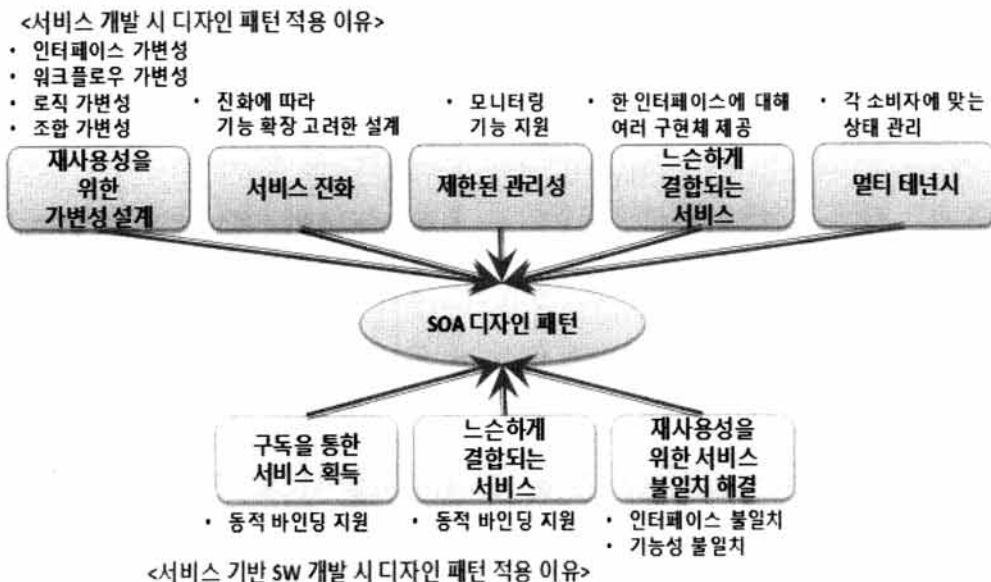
<서비스 개발 시 디자인 패턴 적용 이유>

• 인터페이스 가변성
• 워크플로우 가변성
• 로직 가변성
• 조합 가변성

• 진화에 따라 기능 확장 고려한 설계

• 모니터링 기능 지원

• 한 인터페이스에 대해 여러 구현체 제공

• 각 소비자에 맞는 상태 관리

재사용성을 위한 가변성 설계

서비스 진화

제한된 관리성

느슨하게 결합되는 서비스

멀티 테넌시

SOA 디자인 패턴

구독을 통한 서비스 획득

느슨하게 결합되는 서비스

재사용성을 위한 서비스 불일치 해결

• 동적 바인딩 지원

• 동적 바인딩 지원

• 인터페이스 불일치
• 기능성 불일치

<서비스 기반 SW 개발 시 디자인 패턴 적용 이유>